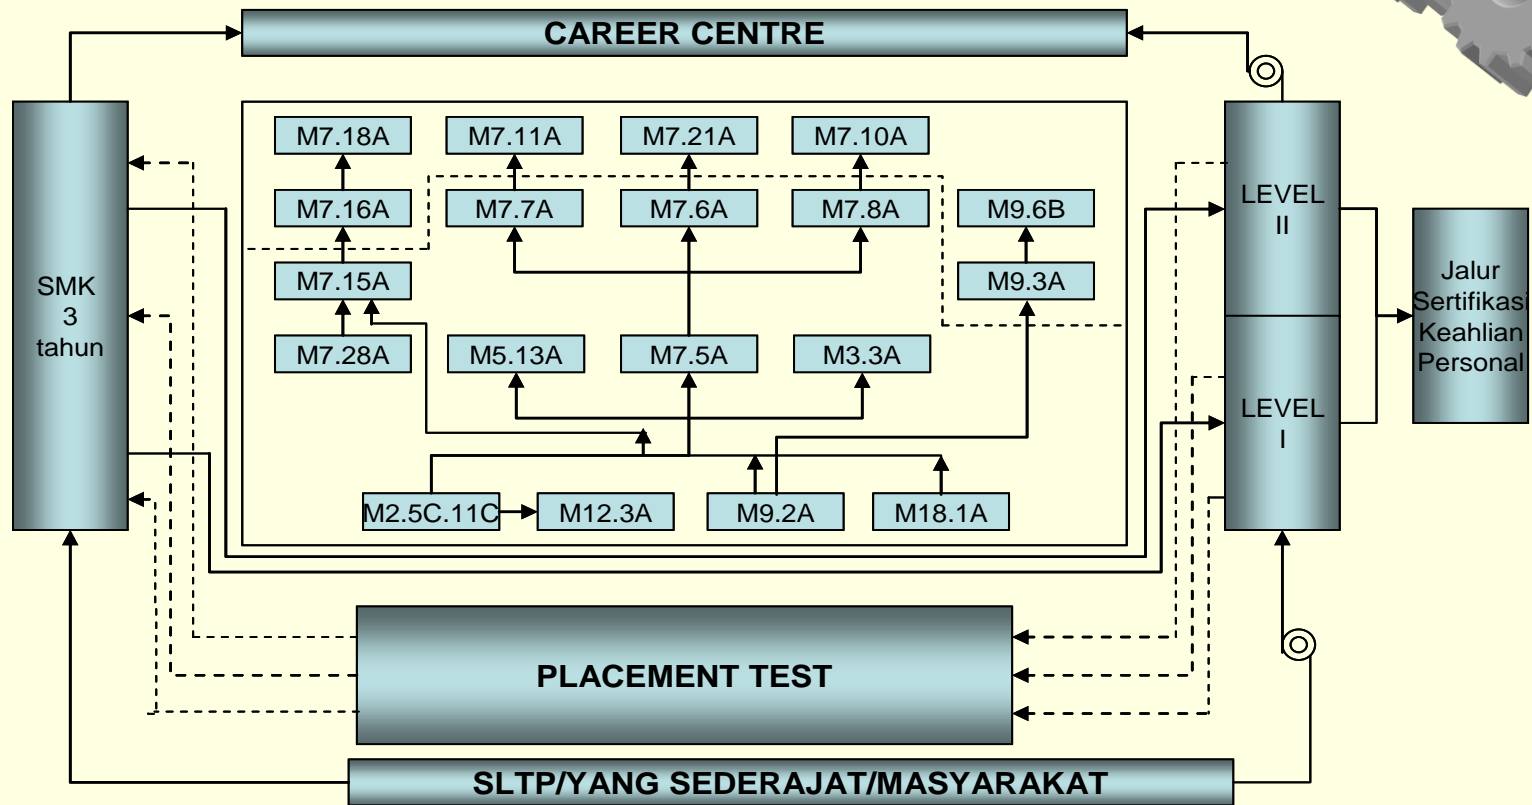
CAREER CENTRE

SMK
3
tahun

M7.18A
M7.11A
M7.21A
M7.10A
M7.16A
M7.7A
M7.6A
M7.8A
M9.6B
M7.15A
M9.3A
M7.28A
M5.13A
M7.5A
M3.3A
M2.5C.11C
M12.3A
M9.2A
M18.1A

LEVEL
II

LEVEL
I

Jalur
Sertifikasi
Keahlian
Personal

PLACEMENT TEST

SLTP/YANG SEDERAJAT/MASYARAKAT